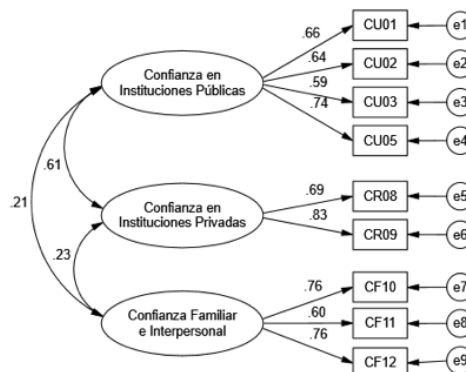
.66
CU01
e1
.64
CU02
e2
Confianza en Instituciones Públicas
.59
CU03
e3
.74
CU05
e4
.61
.21
.69
CR08
e5
Confianza en Instituciones Privadas
.83
CR09
e6
.23
.76
CF10
e7
.60
CF11
e8
Confianza Familiar e Interpersonal
.76
CF12
e9